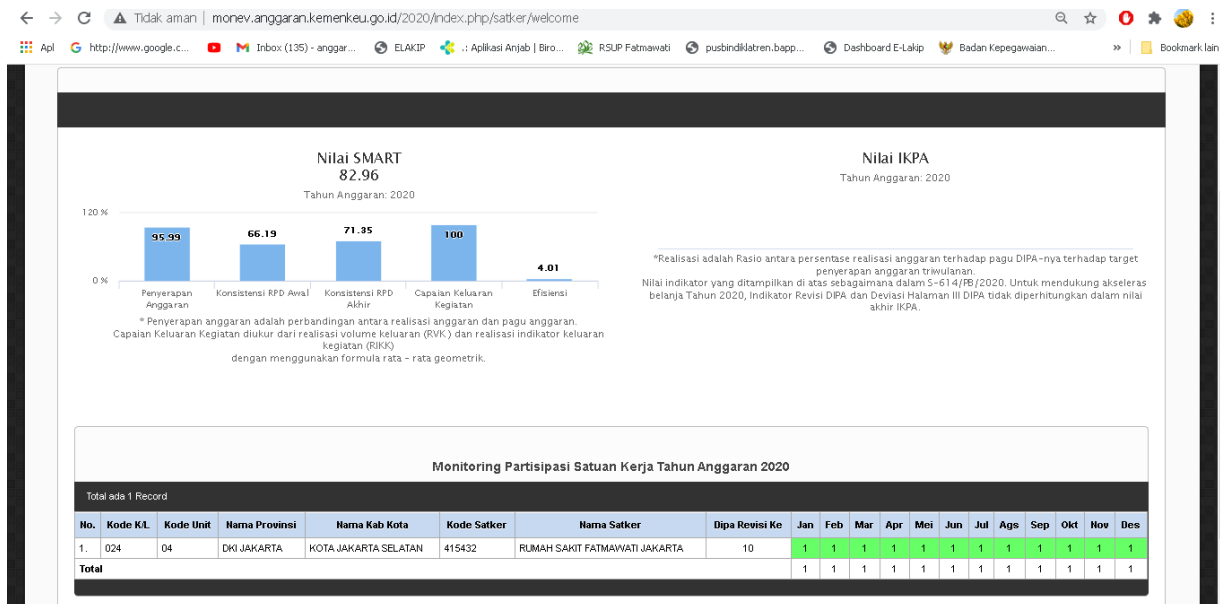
Tidak aman | monev.anggaran.kemenkeu.go.id/2020/index.php/satker/welcome

Apl  http://www.google.c...  Inbox (135) - anggar...  ELAKIP  .: Aplikasi Anjab | Biro...  RSUP Fatmawati  pusbindiklatren.bapp...  Dashboard E-Lakip  Badan Kepegawaian...  »  Bookmark lain

Nilai SMART
82.96
Tahun Anggaran: 2020

120 %
0 %

95.99
66.19
71.35
100
4.01

Penyerapan Anggaran
Konsistensi RPD Awal
Konsistensi RPD Akhir
Capaian Keluaran Kegiatan
Efisiensi

* Penyerapan anggaran adalah perbandingan antara realisasi anggaran dan pagu anggaran.
Capaian Keluaran Kegiatan diukur dari realisasi volume keluaran (RVK) dan realisasi indikator keluaran kegiatan (RIKK)
dengan menggunakan formula rata – rata geometrik.

Nilai IKPA
Tahun Anggaran: 2020

*Realisasi adalah Rasio antara persentase realisasi anggaran terhadap pagu DIPA-nya terhadap target penyerapan anggaran triwulanan.
Nilai indikator yang ditampilkan di atas sebagaimana dalam S-614/PB/2020. Untuk mendukung akseleras belanja Tahun 2020, Indikator Revisi DIPA dan Deviasi Halaman III DIPA tidak diperhitungkan dalam nilai akhir IKPA.

Monitoring Partisipasi Satuan Kerja Tahun Anggaran 2020

Total ada 1 Record

| No. | Kode K/L | Kode Unit | Nama Provinsi | Nama Kab Kota | Kode Satker | Nama Satker | Dipa Revisi Ke | Jan | Feb | Mar | Apr | Mei | Jun | Jul | Ags | Sep | Okt | Nov | Des |
|---|---|---|---|---|---|---|---|---|---|---|---|---|---|---|---|---|---|---|---|
| 1. | 024 | 04 | DKI JAKARTA | KOTA JAKARTA SELATAN | 415432 | RUMAH SAKIT FATMAWATI JAKARTA | 10 | 1 | 1 | 1 | 1 | 1 | 1 | 1 | 1 | 1 | 1 | 1 | 1 |
| Total | | | | | | | | 1 | 1 | 1 | 1 | 1 | 1 | 1 | 1 | 1 | 1 | 1 | 1 |